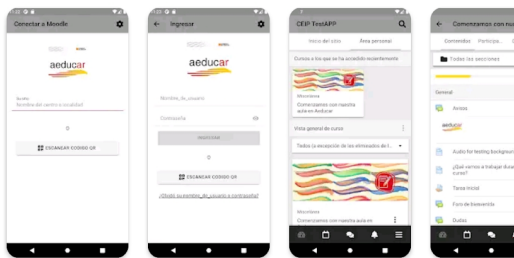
Conectar a Moodle

aeducar

Nombre del centro o localidad

O

ESCANEAR CODIGO QR

Ingresar

aeducar

Nombre_de_usuario

Contraseña

INGRESAR

ESCANEAR CODIGO QR

¿Olvidó su nombre_de_usuario o contraseña?

CEIP TestAPP

Inicio del sitio

Área personal

Cursos a los que se ha accedido recientemente

Miscelánea

Comenzamos con nuestra aula en Aeducar

Vista general de curso

Todos (a excepción de los eliminados de la...

Miscelánea

Comenzamos con nuestra aula en

Comenzamos con nuest

Contenidos

Participa...

Todas las secciones

General

Avisos

aeducar

Audio for testing backgrou

¿Qué vamos a trabajar dura curso?

Tarea inicial

Foro de bienvenida

Dudas